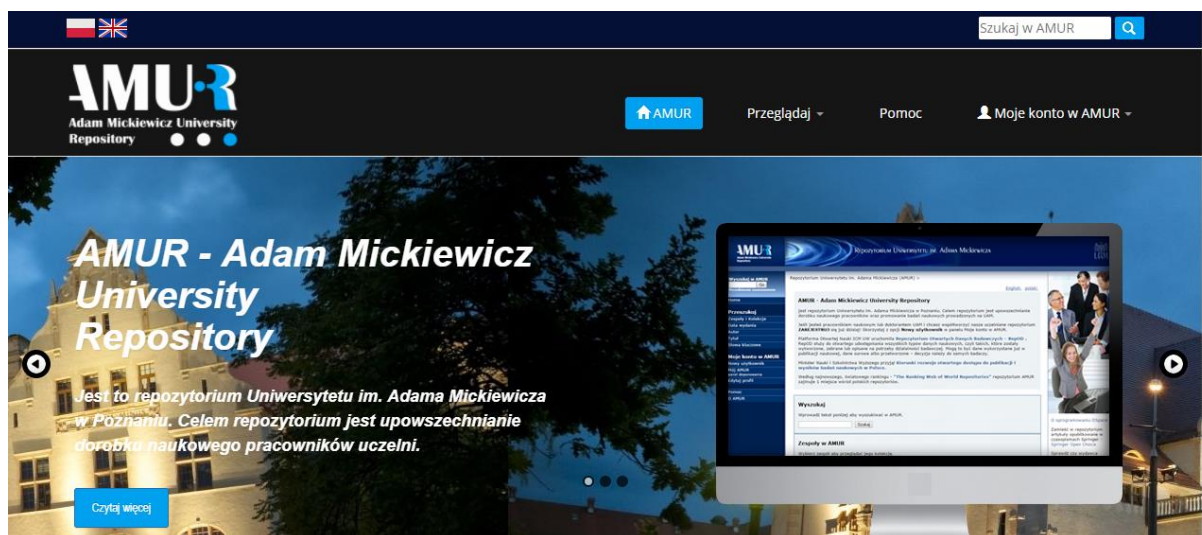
Szukaj w AMUR

AMUR
Adam Mickiewicz University Repository

AMUR

Przeglądaj

Pomoc

Moje konto w AMUR

AMUR - Adam Mickiewicz University Repository

Jest to repozytorium Uniwersytetu im. Adama Mickiewicza w Poznaniu. Celem repozytorium jest upowszechnianie dorobku naukowego pracowników uczelni.

Czytaj więcej

AMUR
Repozytorium Uniwersytetu im. Adama Mickiewicza

AMUR - Adam Mickiewicz University Repository

Wyszukaj

Zespoły w AMUR